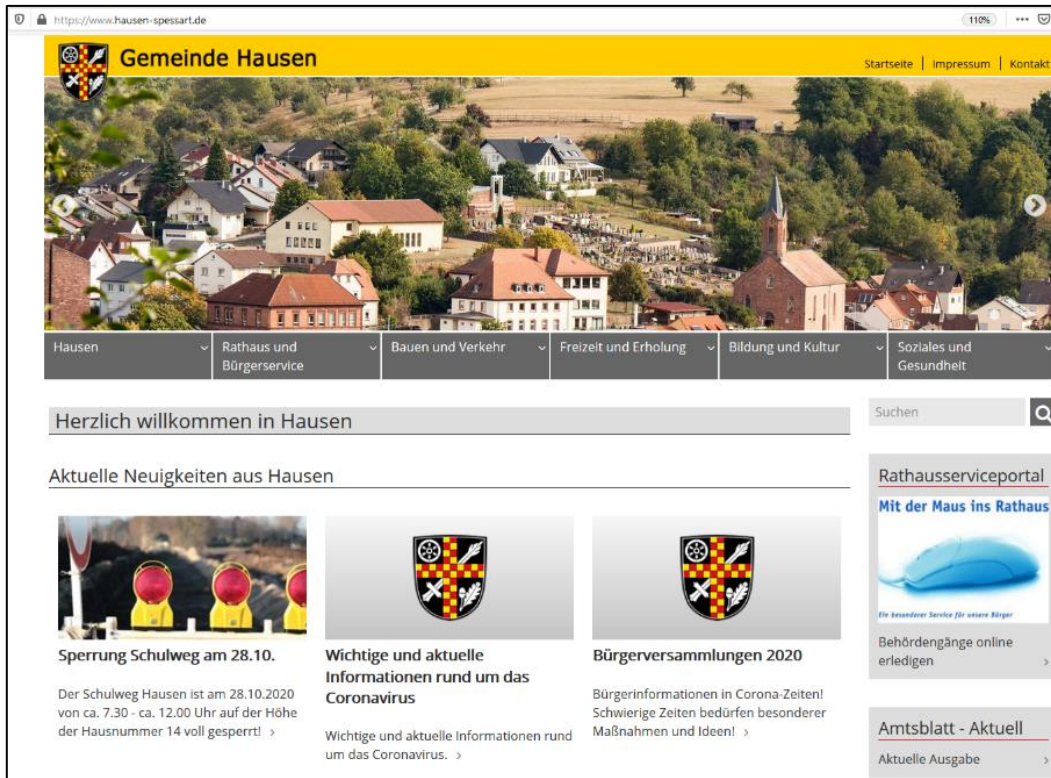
https://www.hausen-spessart.de

110%

Gemeinde Hausen

Startseite | Impressum | Kontakt

Hausen

Rathaus und Bürgerservice

Bauen und Verkehr

Freizeit und Erholung

Bildung und Kultur

Soziales und Gesundheit

Herzlich willkommen in Hausen

Suchen

Aktuelle Neuigkeiten aus Hausen

Sperrung Schulweg am 28.10.

Der Schulweg Hausen ist am 28.10.2020 von ca. 7.30 - ca. 12.00 Uhr auf der Höhe der Hausnummer 14 voll gesperrt! ›

Wichtige und aktuelle Informationen rund um das Coronavirus

Wichtige und aktuelle Informationen rund um das Coronavirus. ›

Bürgerversammlungen 2020

Bürgerinformationen in Corona-Zeiten! Schwierige Zeiten bedürfen besonderer Maßnahmen und Ideen! ›

Rathausserviceportal

Mit der Maus ins Rathaus

Ein besonderer Service für unsere Bürger

Behördengänge online erledigen ›

Amtsblatt - Aktuell

Aktuelle Ausgabe ›